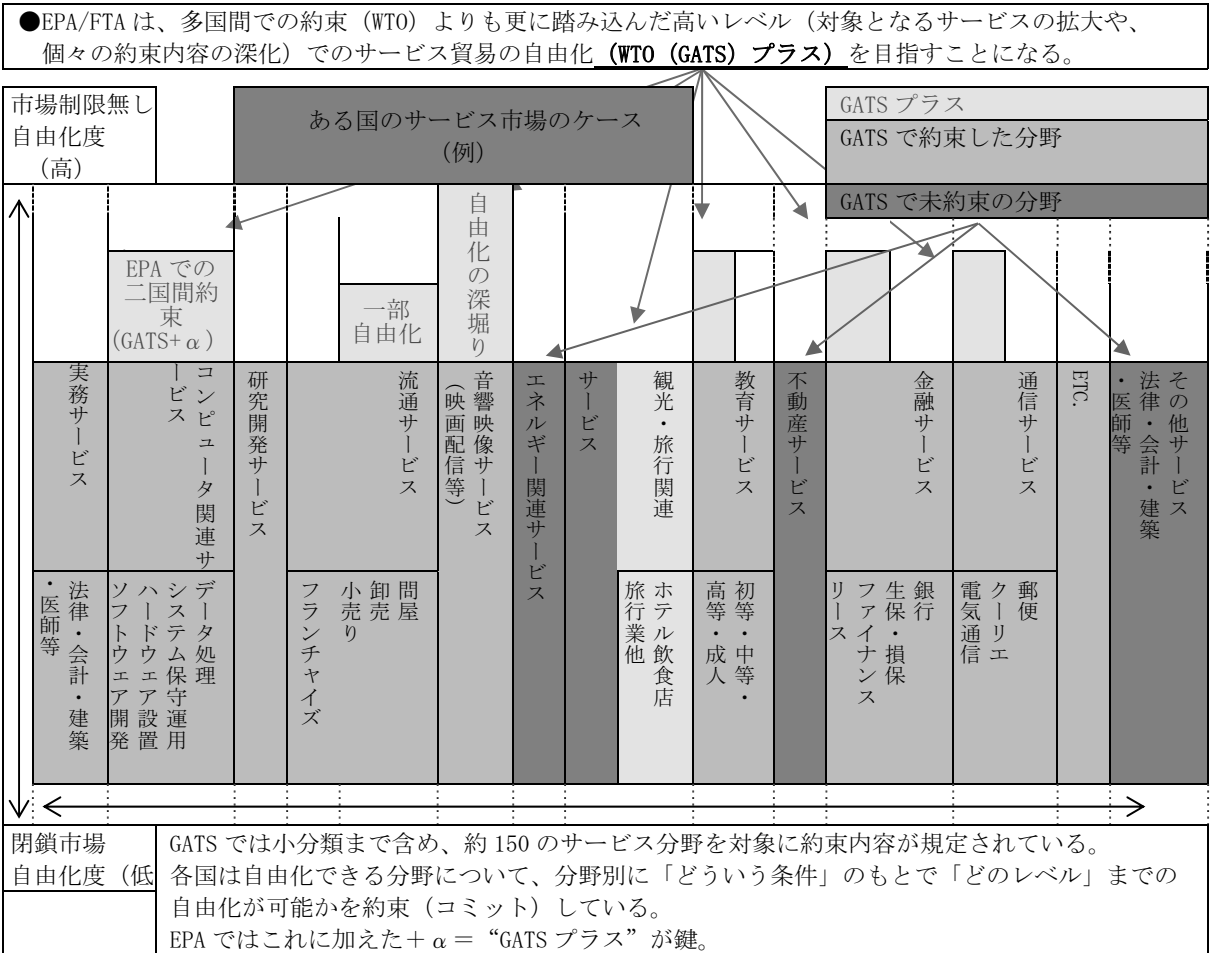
●EPA/FTA は、多国間での約束（WTO）よりも更に踏み込んだ高いレベル（対象となるサービスの拡大や、個々の約束内容の深化）でのサービス貿易の自由化（WTO（GATS）プラス）を目指すことになる。

市場制限無し
自由化度（高）

ある国のサービス市場のケース
（例）

GATS プラス
GATS で約束した分野
GATS で未約束の分野

EPA での二国間約束（GATS+$\alpha$）

一部自由化

自由化の深堀り

| 実務サービス | コンピュータ関連サービス | 研究開発サービス | 流通サービス | 音響映像サービス（映画配信等） | エネルギー関連サービス | サービス | 観光・旅行関連 | 教育サービス | 不動産サービス | 金融サービス | 通信サービス | ETC. | その他サービス・法律・会計・建築・医師等 |
|---|---|---|---|---|---|---|---|---|---|---|---|---|---|
| 法律・会計・建築・医師等 | データ処理 システム保守運用 ハードウェア設置 ソフトウェア開発 | | 問屋 卸売 小売り フランチャイズ | | | | ホテル飲食店 旅行業他 | 初等・中等・高等・成人 | | 銀行 生保・損保 ファイナンス リース | 郵便 クーリエ 電気通信 | | |

閉鎖市場
自由化度（低

GATS では小分類まで含め、約 150 のサービス分野を対象に約束内容が規定されている。
各国は自由化できる分野について、分野別に「どういう条件」のもとで「どのレベル」までの自由化が可能かを約束（コミット）している。
EPA ではこれに加えた＋$\alpha$＝“GATS プラス”が鍵。